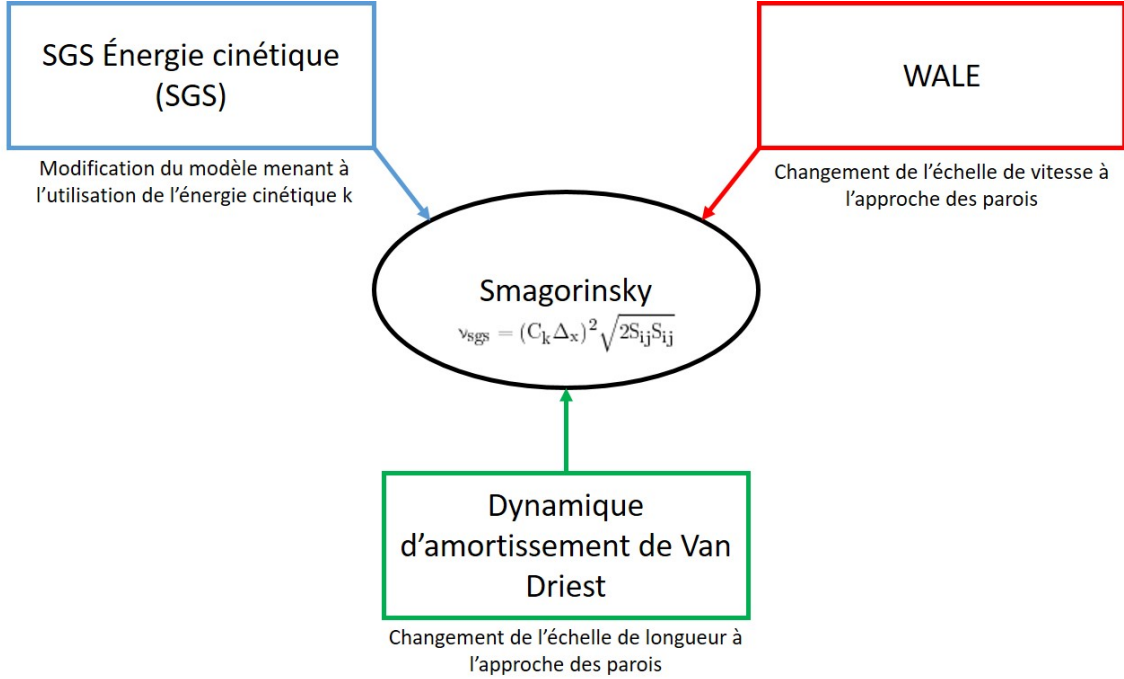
SGS Énergie cinétique (SGS)

Modification du modèle menant à l'utilisation de l'énergie cinétique k

WALE

Changement de l'échelle de vitesse à l'approche des parois

Smagorinsky
$\nu_{sgs} = (C_k \Delta_x)^2 \sqrt{2S_{ij}S_{ij}}$

Dynamique d'amortissement de Van Driest

Changement de l'échelle de longueur à l'approche des parois